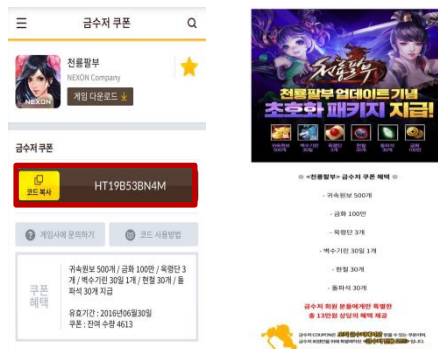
금수저 쿠폰

천룡팔부
NEXON Company
게임 다운로드

NEXON

금수저 쿠폰

코드 복사
HT19B53BN4M

게임사에 문의하기
코드 사용방법

쿠폰 혜택
귀속원보 500개 / 금화 100만 / 육령단 3개 / 백수기린 30일 1개 / 현철 30개 / 돌파석 30개 지급

유효기간 : 2016년06월30일
쿠폰 : 잔여 수량 4613

천룡팔부
천룡팔부 업데이트 기념
초호화 패키지 지급!

«천룡팔부» 금수저 쿠폰 혜택

· 귀속원보 500개
· 금화 100만
· 육령단 3개
· 백수기린 30일 1개
· 현철 30개
· 돌파석 30개

금수저 회원 분들에게만 특별한
총 13만원 상당의 혜택 제공

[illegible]